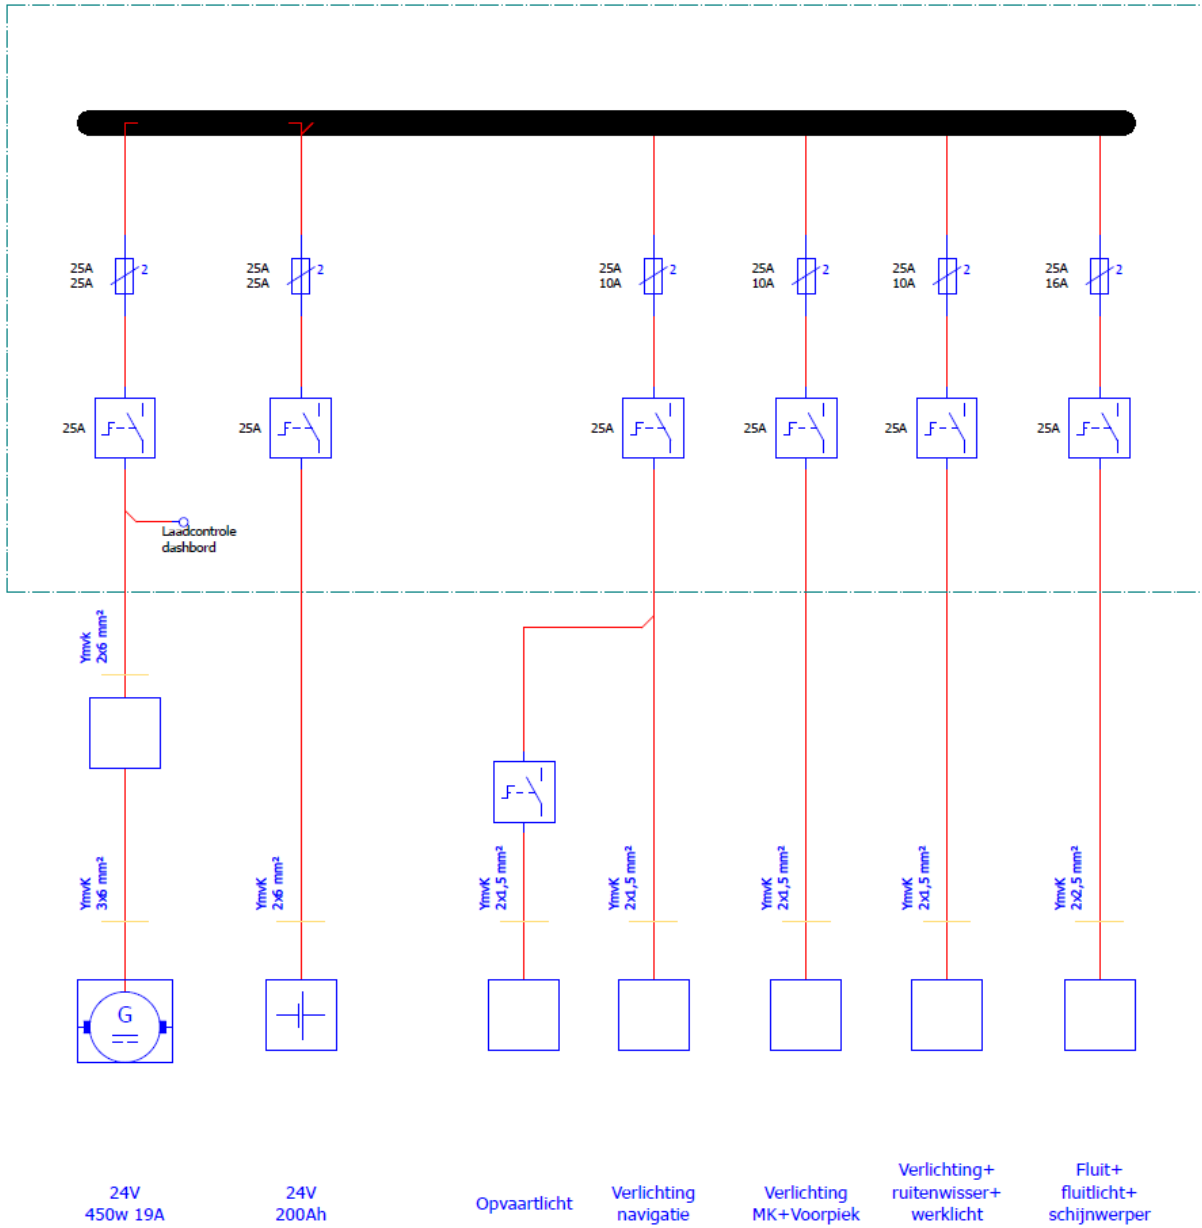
25A
25A
2

25A
25A
2

25A
10A
2

25A
10A
2

25A
10A
2

25A
16A
2

25A

25A

25A

25A

25A

25A

Laadcontrole
dashbord

Ymvk
2x6 mm²

Ymvk
3x6 mm²

Ymvk
2x6 mm²

Ymvk
2x1,5 mm²

Ymvk
2x1,5 mm²

Ymvk
2x1,5 mm²

Ymvk
2x1,5 mm²

Ymvk
2x2,5 mm²

G

24V
450w 19A

24V
200Ah

Opvaartlicht

Verlichting
navigatie

Verlichting
MK+Voorpiek

Verlichting+
ruitenwisser+
werklicht

Fluit+
fluitlicht+
schijnwerper